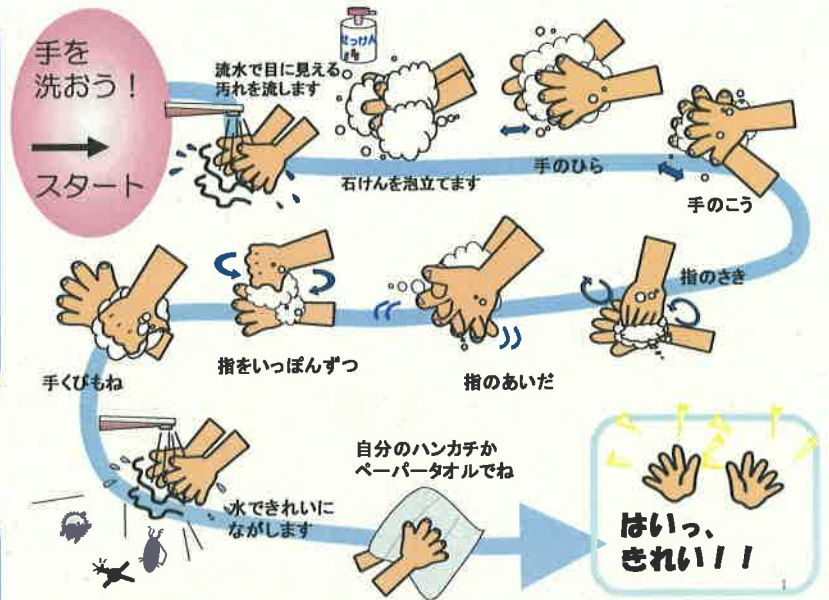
手を洗おう！

スタート

流水で目に見える汚れを流します

せっけん

石けんを泡立てます

手のひら

手のこう

指のさき

指のあいだ

指をいっぽんずつ

手くびもね

水できれいにながします

自分のハンカチかペーパータオルでね

はいっ、きれい！！